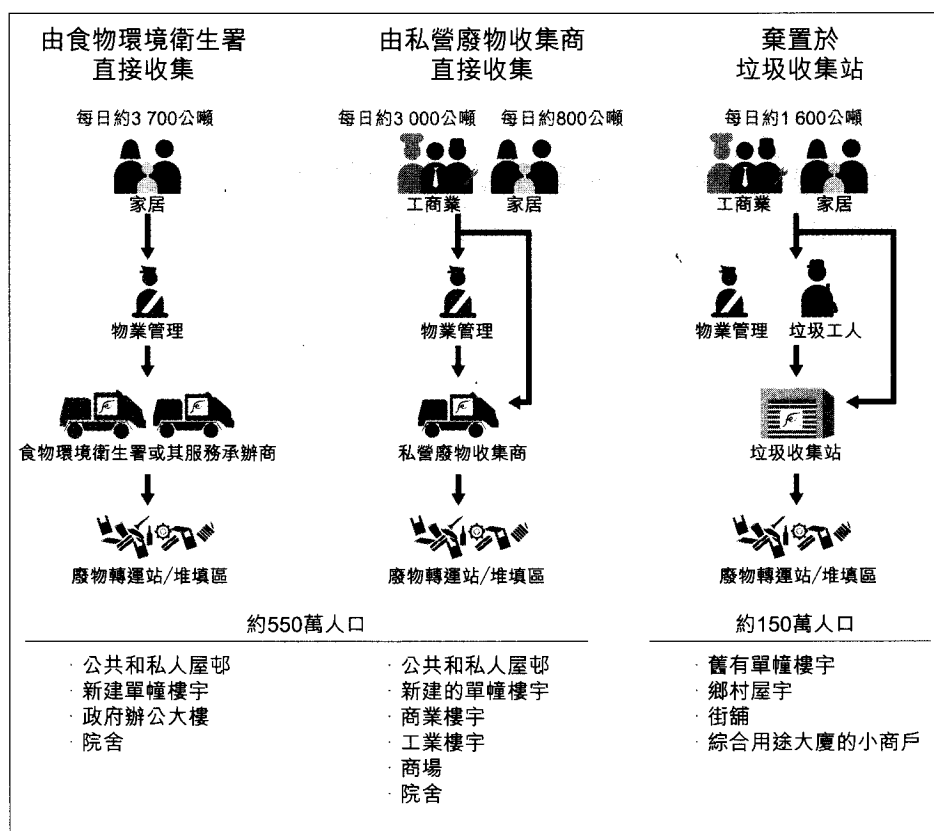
由食物環境衞生署直接收集

每日約3 700公噸

家居

物業管理

食物環境衞生署或其服務承辦商

廢物轉運站/堆填區

由私營廢物收集商直接收集

每日約3 000公噸

每日約800公噸

工商業

家居

物業管理

私營廢物收集商

廢物轉運站/堆填區

棄置於垃圾收集站

每日約1 600公噸

工商業

家居

物業管理

垃圾工人

垃圾收集站

廢物轉運站/堆填區

約550萬人口

· 公共和私人屋邨
· 新建單幢樓宇
· 政府辦公大樓
· 院舍

· 公共和私人屋邨
· 新建的單幢樓宇
· 商業樓宇
· 工業樓宇
· 商場
· 院舍

約150萬人口

· 舊有單幢樓宇
· 鄉村屋宇
· 街舖
· 綜合用途大廈的小商戶